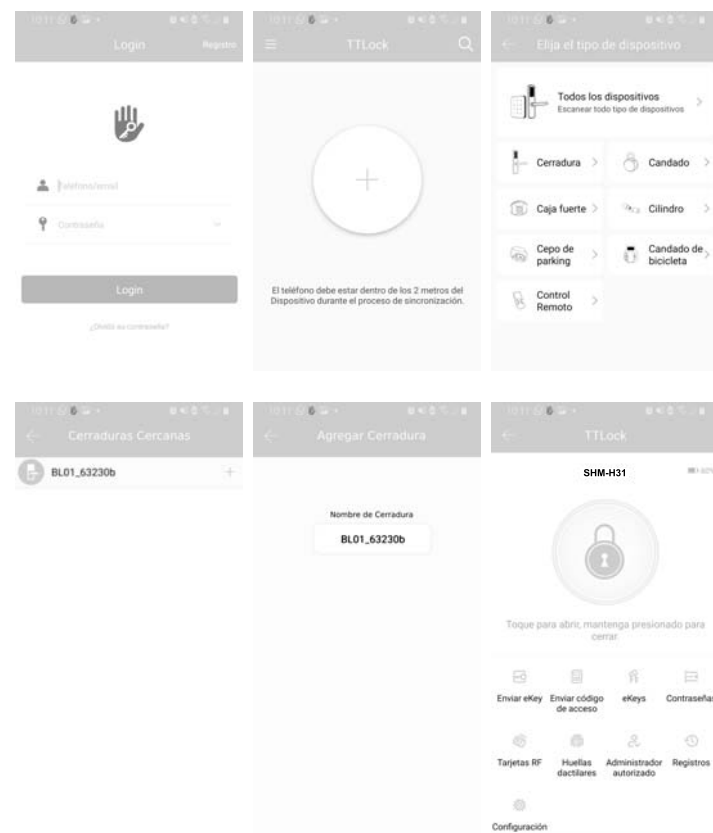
Login
Registro

Teléfono/email

Contraseña

Login

¿Olvidó su contraseña?

TTLock

El teléfono debe estar dentro de los 2 metros del Dispositivo durante el proceso de sincronización.

Elija el tipo de dispositivo

Todos los dispositivos
Escanear todo tipo de dispositivos

Cerradura

Candado

Caja fuerte

Cilindro

Cepo de parking

Candado de bicicleta

Control Remoto

Cerraduras Cercanas

BL01_63230b

Agregar Cerradura

Nombre de Cerradura

BL01_63230b

TTLock

SHM-H31

Toque para abrir, mantenga presionado para cerrar.

Enviar eKey

Enviar código de acceso

eKeys

Contraseñas

Tarjetas RF

Huellas dactilares

Administrador autorizado

Registros

Configuración